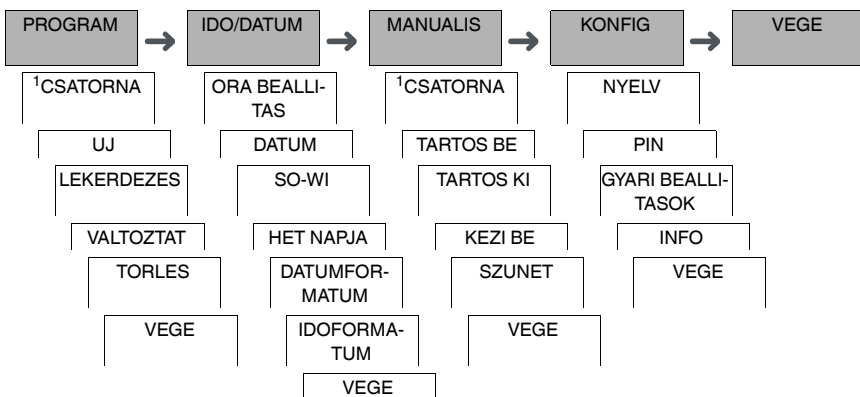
PROGRAM → IDO/DATUM → MANUALIS → KONFIG → VEGE

$^1$CSATORNA
UJ
LEKERDEZES
VALTOZTAT
TORLES
VEGE

ORA BEALLITAS
DATUM
SO-WI
HET NAPJA
DATUMFORMATUM
IDOFORMATUM
VEGE

$^1$CSATORNA
TARTOS BE
TARTOS KI
KEZI BE
SZUNET
VEGE

NYELV
PIN
GYARI BEALLITASOK
INFO
VEGE